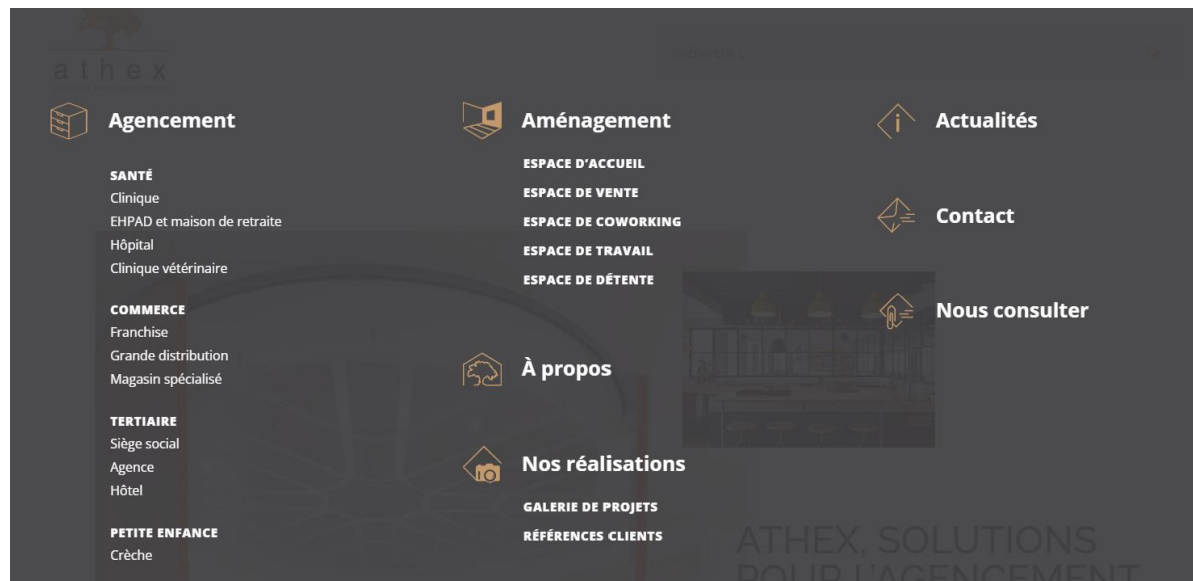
athex

Rechercher...

Agencement

SANTÉ
Clinique
EHPAD et maison de retraite
Hôpital
Clinique vétérinaire

COMMERCE
Franchise
Grande distribution
Magasin spécialisé

TERTIAIRE
Siège social
Agence
Hôtel

PETITE ENFANCE
Crèche

Aménagement

ESPACE D'ACCUEIL
ESPACE DE VENTE
ESPACE DE COWORKING
ESPACE DE TRAVAIL
ESPACE DE DÉTENTE

À propos

Nos réalisations

GALERIE DE PROJETS
RÉFÉRENCES CLIENTS

Actualités

Contact

Nous consulter

ATHEX, SOLUTIONS POUR L'AGENCEMENT